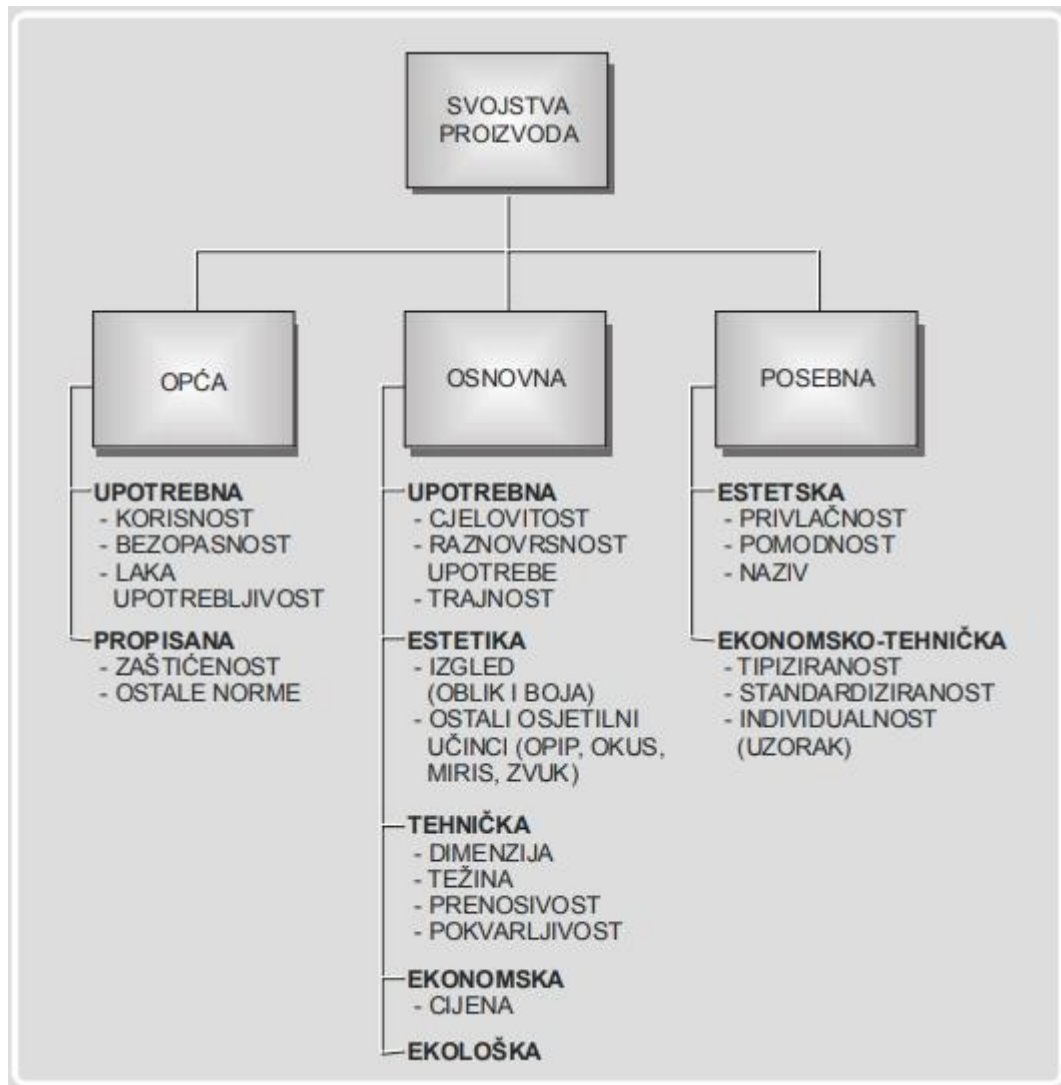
SVOJSTVA PROIZVODA

OPĆA

UPOTREBNA
- KORISNOST
- BEZOPASNOST
- LAKA UPOTREBLJIVOST

PROPISANA
- ZAŠTIĆENOST
- OSTALE NORME

OSNOVNA

UPOTREBNA
- CJELOVITOST
- RAZNOVRSNOST UPOTREBE
- TRAJNOST

ESTETIKA
- IZGLED (OBLIK I BOJA)
- OSTALI OSJETILNI UČINCI (OPIP, OKUS, MIRIS, ZVUK)

TEHNIČKA
- DIMENZIJA
- TEŽINA
- PRENOSIVOST
- POKVARLJIVOST

EKONOMSKA
- CIJENA

EKOLOŠKA

POSEBNA

ESTETSKA
- PRIVLAČNOST
- POMODNOST
- NAZIV

EKONOMSKO-TEHNIČKA
- TIPIZIRANOST
- STANDARDIZIRANOST
- INDIVIDUALNOST (UZORAK)